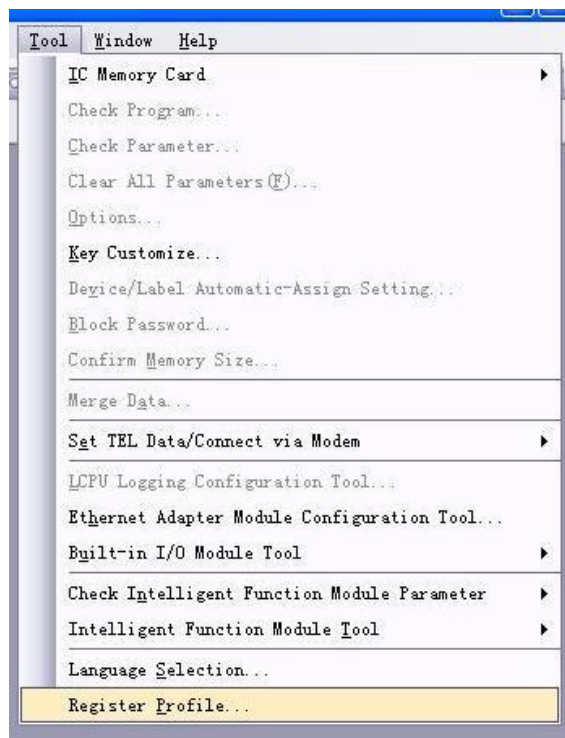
Tool Window Help

IC Memory Card
Check Program...
Check Parameter...
Clear All Parameters(F)...
Options...
Key Customize...
Device/Label Automatic-Assign Setting...
Block Password...
Confirm Memory Size...
Merge Data...
Set TEL Data/Connect via Modem
LCPU Logging Configuration Tool...
Ethernet Adapter Module Configuration Tool...
Built-in I/O Module Tool
Check Intelligent Function Module Parameter
Intelligent Function Module Tool
Language Selection...
Register Profile...